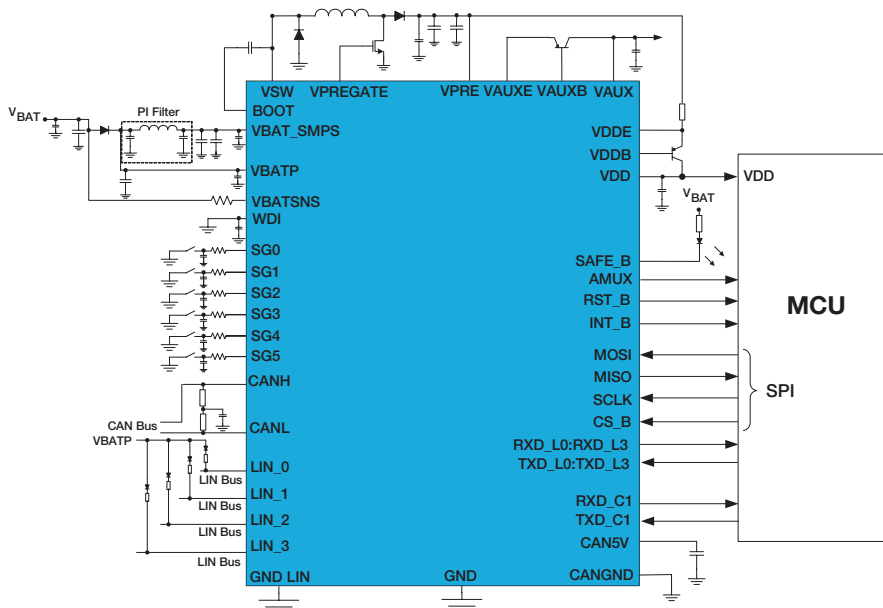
$V_{BAT}$
PI Filter
VSW
VPREGATE
VPRE
VAUXE
VAUXB
VAUX
BOOT
VBAT_SMPS
VBATP
VBATSNS
WDI
SG0
SG1
SG2
SG3
SG4
SG5
CANH
CAN Bus
CANL
VBATP
LIN_0
LIN Bus
LIN_1
LIN Bus
LIN_2
LIN Bus
LIN_3
LIN Bus
GND LIN
GND
VDDE
VDDB
VDD
$V_{BAT}$
SAFE_B
AMUX
RST_B
INT_B
MOSI
MISO
SCLK
CS_B
RXD_L0:RXD_L3
TXD_L0:TXD_L3
RXD_C1
TXD_C1
CAN5V
CANGND
VDD
MCU
SPI